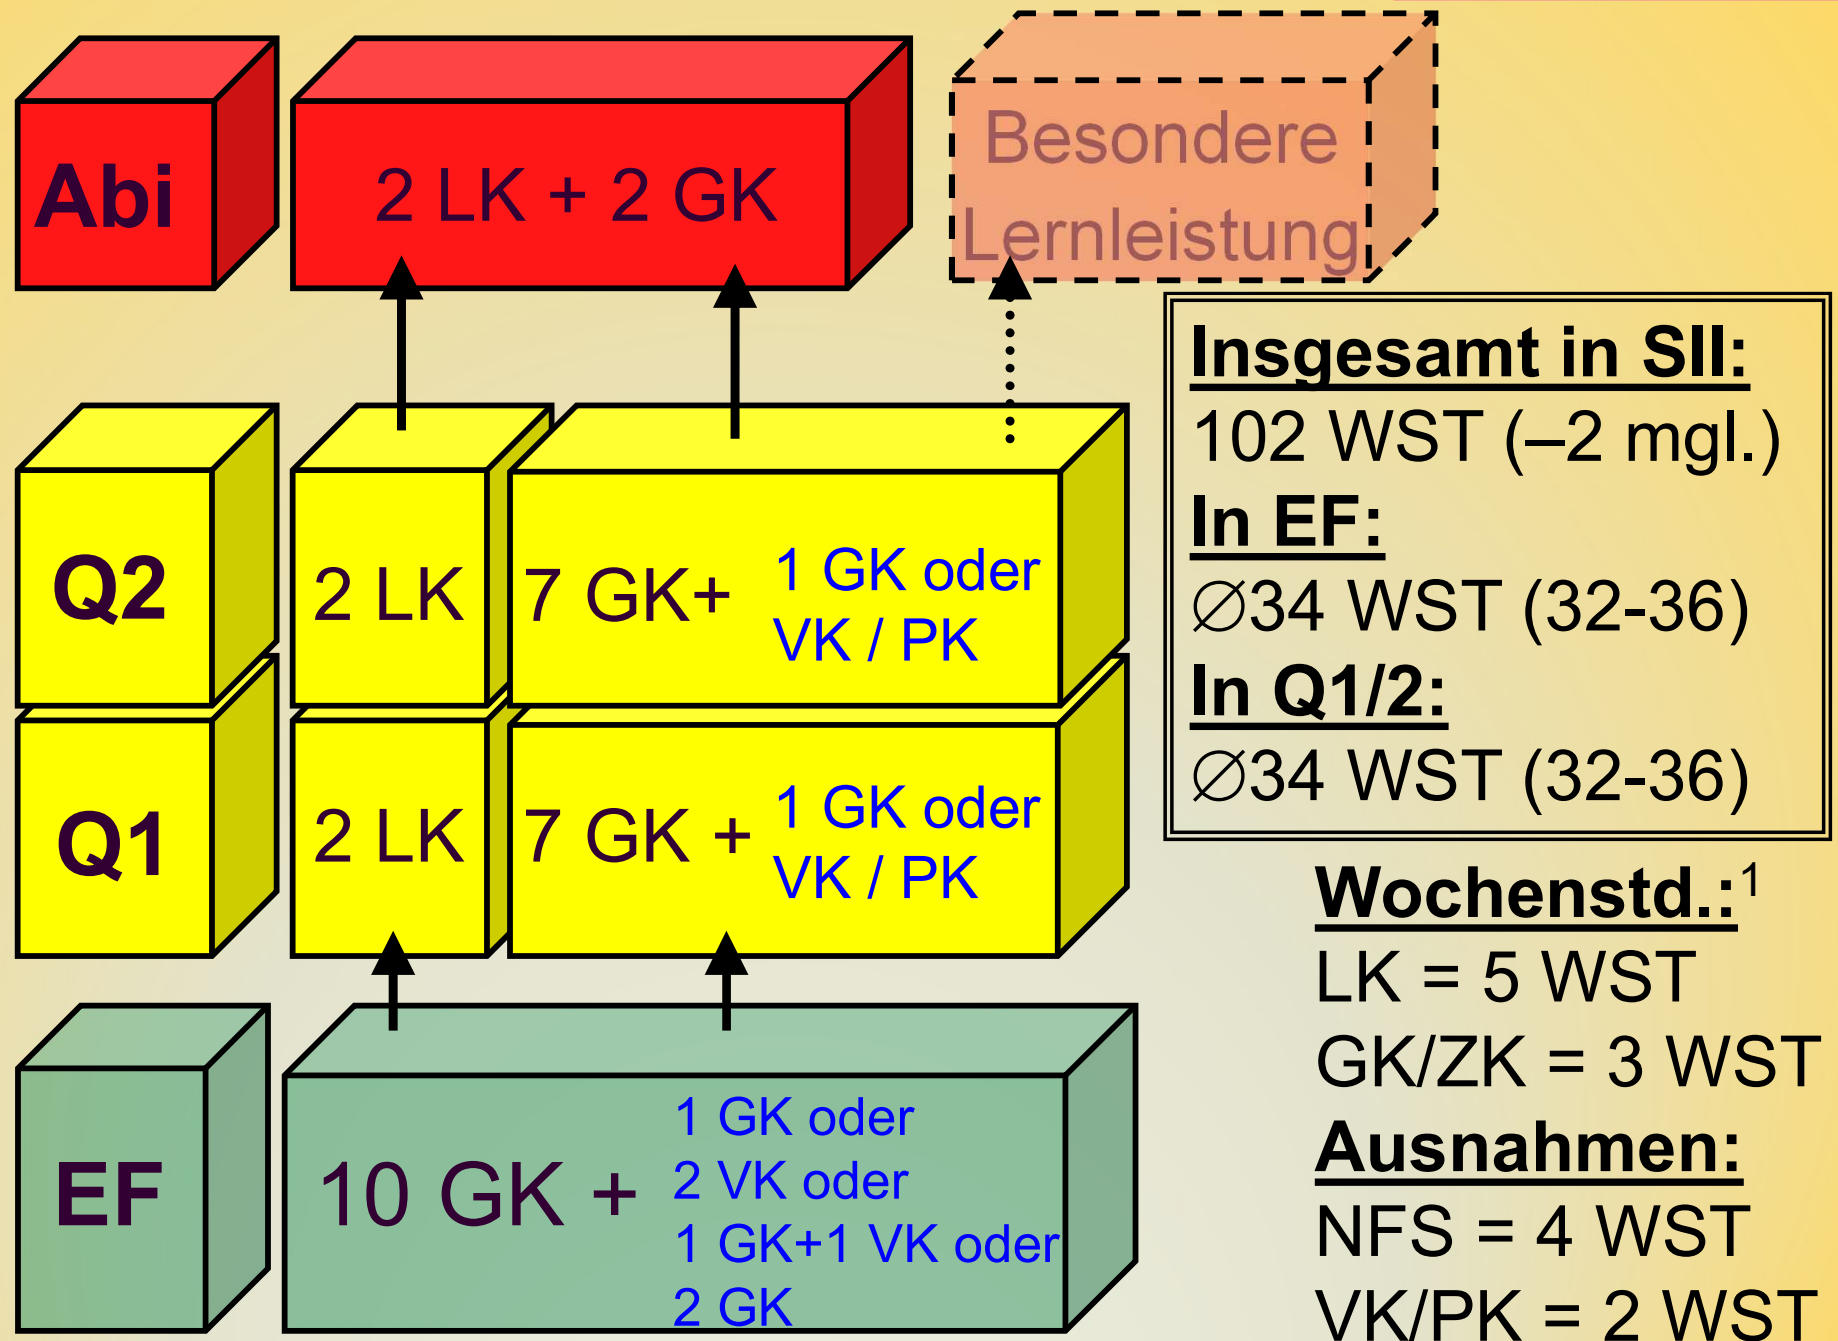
Abi

2 LK + 2 GK

Besondere Lernleistung

Insgesamt in SII:
102 WST (–2 mgl.)
In EF:
∅34 WST (32-36)
In Q1/2:
∅34 WST (32-36)

Q2

2 LK

7 GK+

1 GK oder VK / PK

Q1

2 LK

7 GK +

1 GK oder VK / PK

Wochenstd.:$^1$
LK = 5 WST
GK/ZK = 3 WST
Ausnahmen:
NFS = 4 WST
VK/PK = 2 WST

EF

10 GK +

1 GK oder
2 VK oder
1 GK+1 VK oder
2 GK